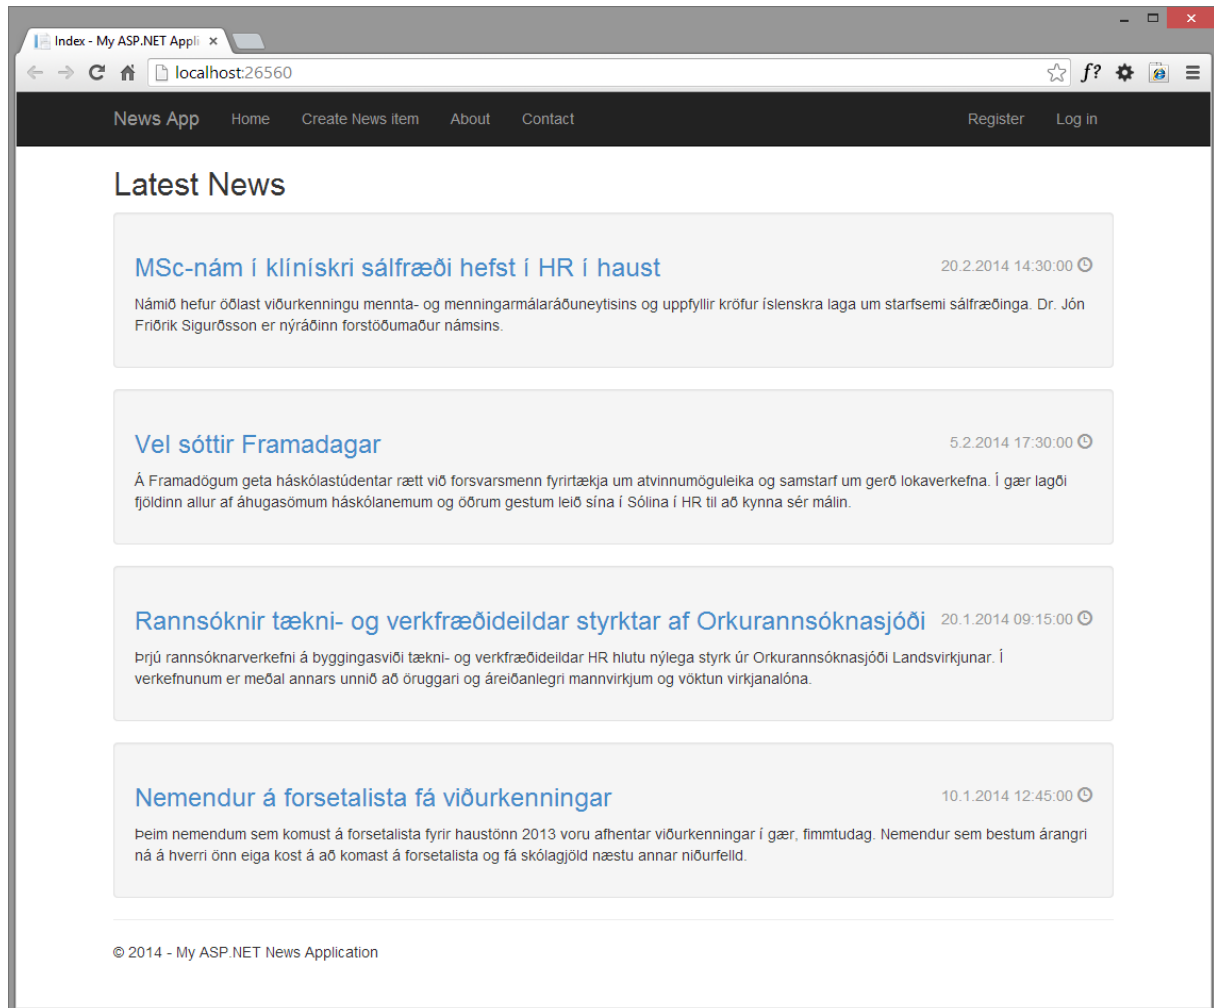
Index - My ASP.NET Appli ×

localhost:26560

News App Home Create News item About Contact Register Log in

Latest News

MSc-nám í klíniskri sálfræði hefst í HR í haust
20.2.2014 14:30:00

Námið hefur öðlast viðurkenningu mennta- og menningarmálaráðuneytisins og uppfyllir kröfur íslenskra laga um starfsemi sálfræðinga. Dr. Jón Friðrik Sigurðsson er nýráðinn forstöðumaður námsins.

Vel sóttir Framadagar
5.2.2014 17:30:00

Á Framadögum geta háskólastúdentar rætt við forsvarsmenn fyrirtækja um atvinnumöguleika og samstarf um gerð lokaverkefna. Í gær lagði fjöldinn allur af áhugasömum háskólanemum og öðrum gestum leið sína í Sólina í HR til að kynna sér málin.

Rannsóknir tækni- og verkfræðideildar styrktar af Orkurannsóknasjóði
20.1.2014 09:15:00

Þrjú rannsóknarverkefni á byggingasviði tækni- og verkfræðideildar HR hlutu nýlega styrk úr Orkurannsóknasjóði Landsvirkjunar. Í verkefnunum er meðal annars unnið að öruggari og áreiðanlegri mannvirkjum og vöktun virkjanalóna.

Nemendur á forsetalista fá viðurkenningar
10.1.2014 12:45:00

Þeim nemendum sem komust á forsetalista fyrir haustönn 2013 voru afhentar viðurkenningar í gær, fimmtudag. Nemendur sem bestum árangri ná á hverri önn eiga kost á að komast á forsetalista og fá skólagjöld næstu annar niðurfelld.

© 2014 - My ASP.NET News Application